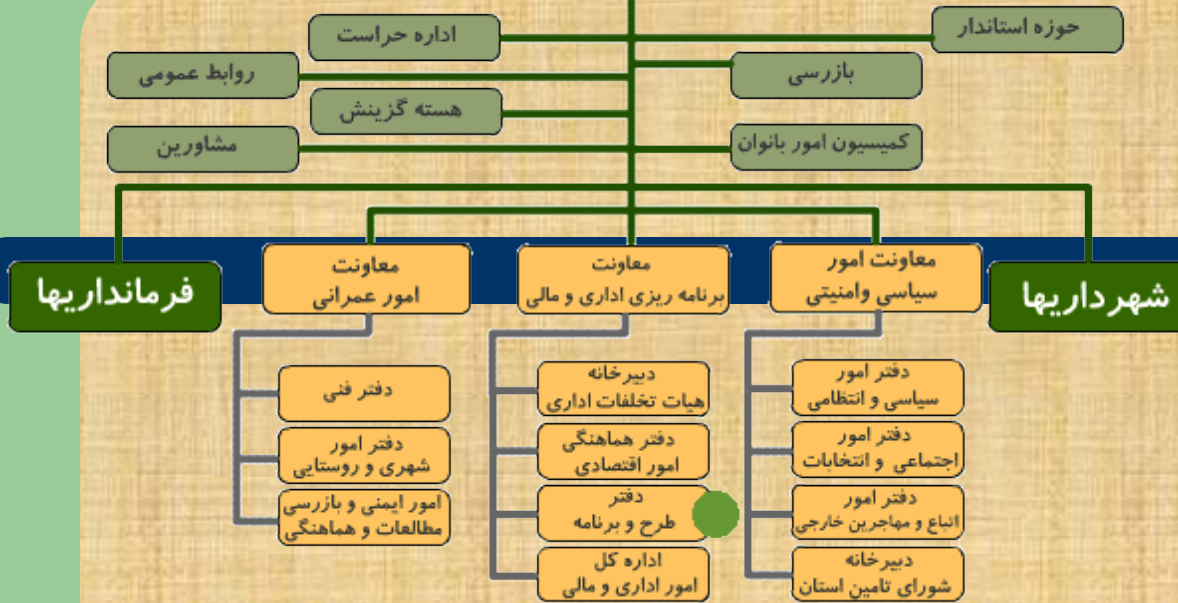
حوزه استاندار

اداره حراست

بازرسی

روابط عمومی

هسته گزینش

کمیسیون امور بانوان

مشاورین

شهرداریها

معاونت امور سیاسی وامنیتی

معاونت برنامه ریزی اداری و مالی

معاونت امور عمرانی

فرمانداریها

دفتر امور سیاسی و انتظامی

دفتر امور اجتماعی و انتخابات

دفتر امور اتباع و مهاجرین خارجی

دبیرخانه شورای تامین استان

دبیرخانه هیات تخلفات اداری

دفتر هماهنگی امور اقتصادی

دفتر طرح و برنامه

اداره کل امور اداری و مالی

دفتر فنی

دفتر امور شهری و روستایی

امور ایمنی و بازرسی مطالعات و هماهنگی